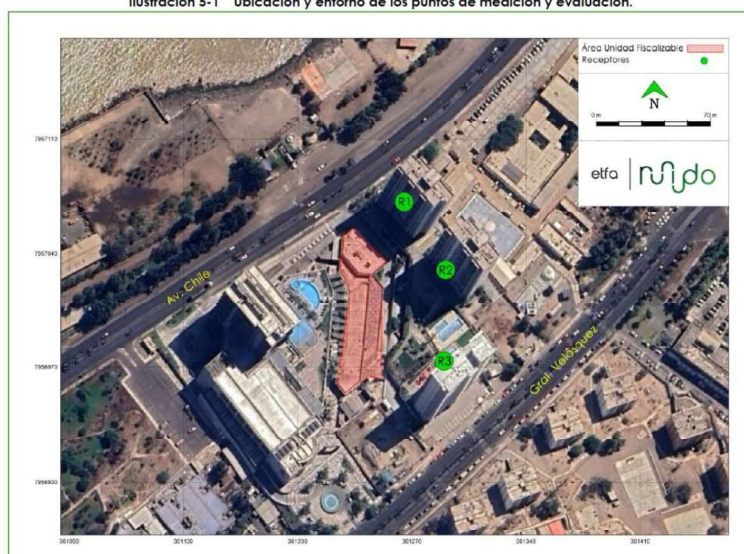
Ilustración 5-1 Ubicación y entorno de los puntos de medición y evaluación.

Área Unidad Fiscalizable
Receptores

N

0 m 70 m

etfa ruido

7957110

7957040

7956970

7956900

R1
R2
R3

Av. Chile

Gral. Velásquez

361060 361130 361200 361270 361340 361410